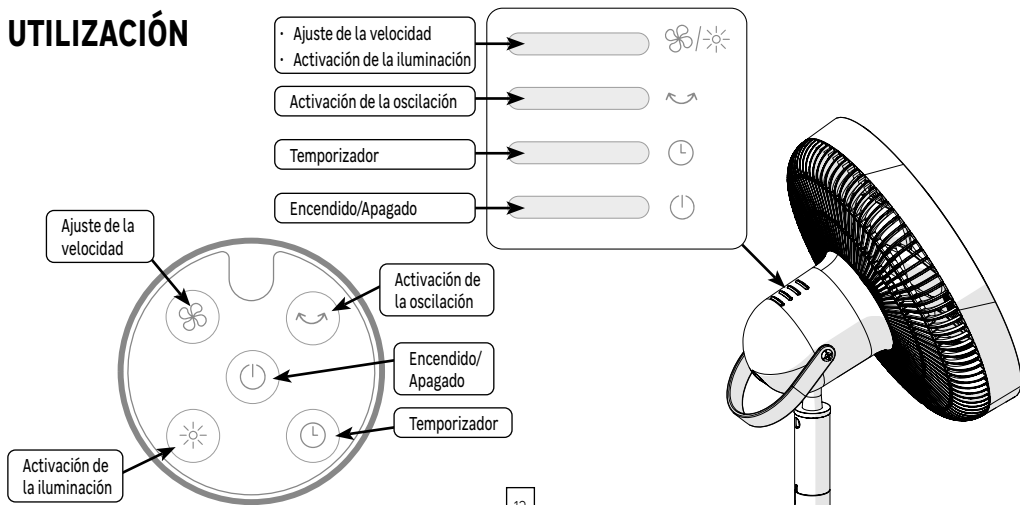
UTILIZACIÓN

· Ajuste de la velocidad
· Activación de la iluminación

Activación de la oscilación

Temporizador

Encendido/Apagado

Ajuste de la velocidad

Activación de la oscilación

Encendido/ Apagado

Temporizador

Activación de la iluminación

12